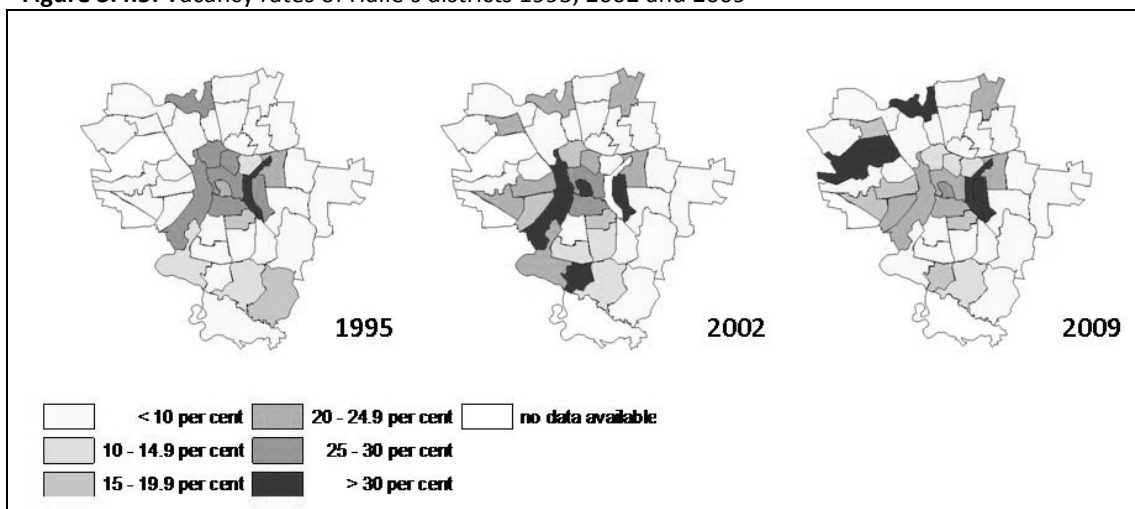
Figure 3.4.3: Vacancy rates of Halle's districts 1995, 2002 and 2009

1995

2002

2009

< 10 per cent
20 - 24.9 per cent
no data available
10 - 14.9 per cent
25 - 30 per cent
15 - 19.9 per cent
> 30 per cent